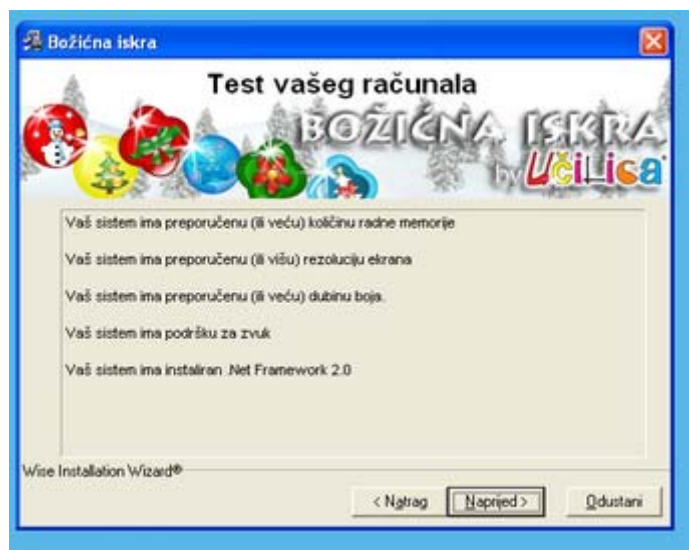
Božićna iskra

Test vašeg računala

BOŽIĆNA ISKRA by Učilica

Vaš sistem ima preporučenu (ili veću) količinu radne memorije

Vaš sistem ima preporučenu (ili višu) rezoluciju ekrana

Vaš sistem ima preporučenu (ili veću) dubinu boja.

Vaš sistem ima podršku za zvuk

Vaš sistem ima instaliran .Net Framework 2.0

Wise Installation Wizard®

< Natrag | Naprijed > | Odustani